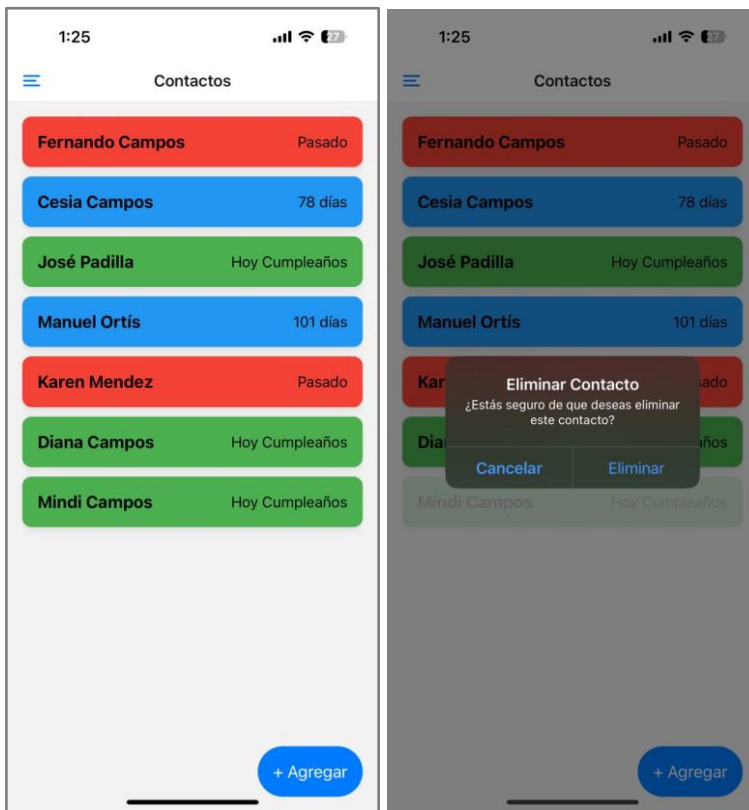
1:25

27

Contactos

Fernando Campos Pasado

Cesia Campos 78 días

José Padilla Hoy Cumpleaños

Manuel Ortís 101 días

Karen Mendez Pasado

Diana Campos Hoy Cumpleaños

Mindi Campos Hoy Cumpleaños

+ Agregar

1:25

27

Contactos

Fernando Campos Pasado

Cesia Campos 78 días

José Padilla Hoy Cumpleaños

Manuel Ortís 101 días

Kar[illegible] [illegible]sado

Eliminar Contacto

¿Estás seguro de que deseas eliminar este contacto?

Cancelar Eliminar

Dia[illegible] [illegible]ños

Mindi Campos Hoy Cumpleaños

+ Agregar